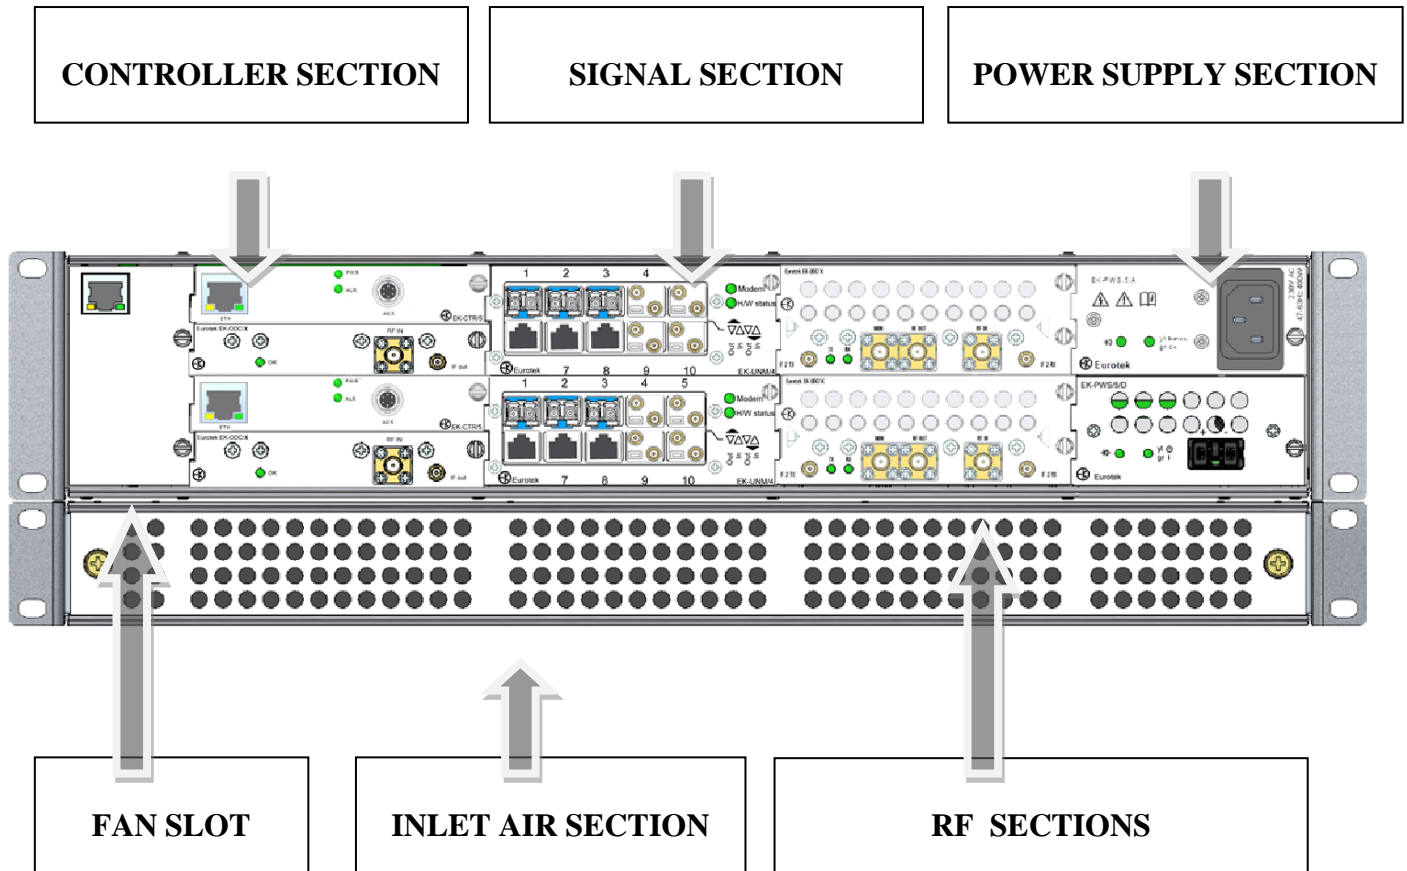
CONTROLLER SECTION

SIGNAL SECTION

POWER SUPPLY SECTION

PWR
ALR
AUX
ETH
EK-CTR/5
Eurotek EK-ODC/X
RF IN
OK
IF out
1 2 3 4
Modem
H/W status
Eurotek
7 8 9 10
EK-UNM/4
Eurotek EK-000/X
EK-PWS-5-A
Eurotek

PWR
ALR
AUX
ETH
EK-CTR/5
Eurotek EK-ODC/X
RF IN
OK
IF out
1 2 3 4 5
Modem
H/W status
Eurotek
7 8 9 10
EK-UNM/4
Eurotek EK-000/X
EK-PWS/5/D
Eurotek

FAN SLOT

INLET AIR SECTION

RF SECTIONS